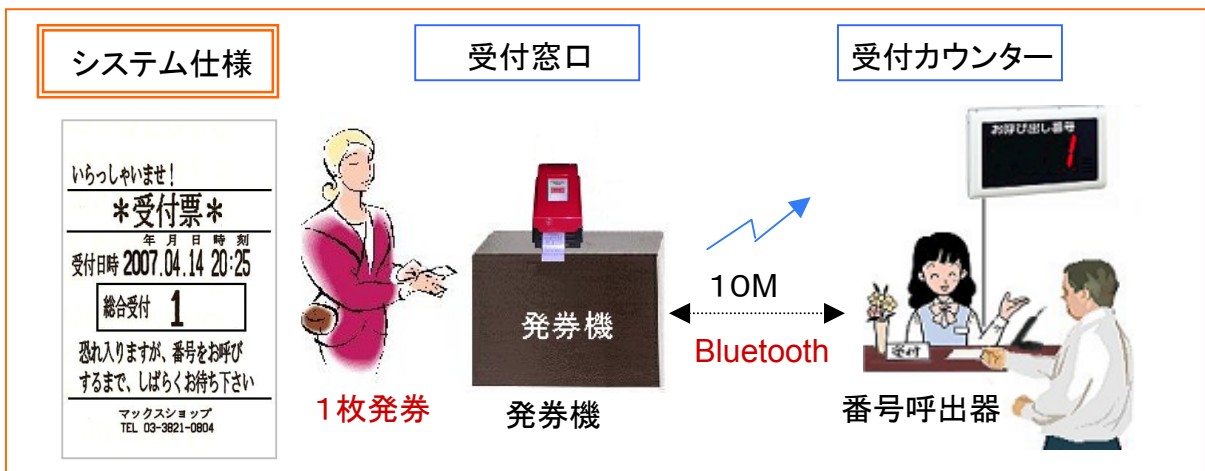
システム仕様

受付窓口

受付カウンター

いらっしゃいませ！
＊受付票＊
年 月 日 時 刻
受付日時 2007.04.14 20:25
総合受付 1
恐れ入りますが、番号をお呼びするまで、しばらくお待ち下さい
マックスショップ
TEL 03-3821-0804

１枚発券

発券機

発券機

10M

Bluetooth

お呼び出し番号 1

受付

番号呼出器